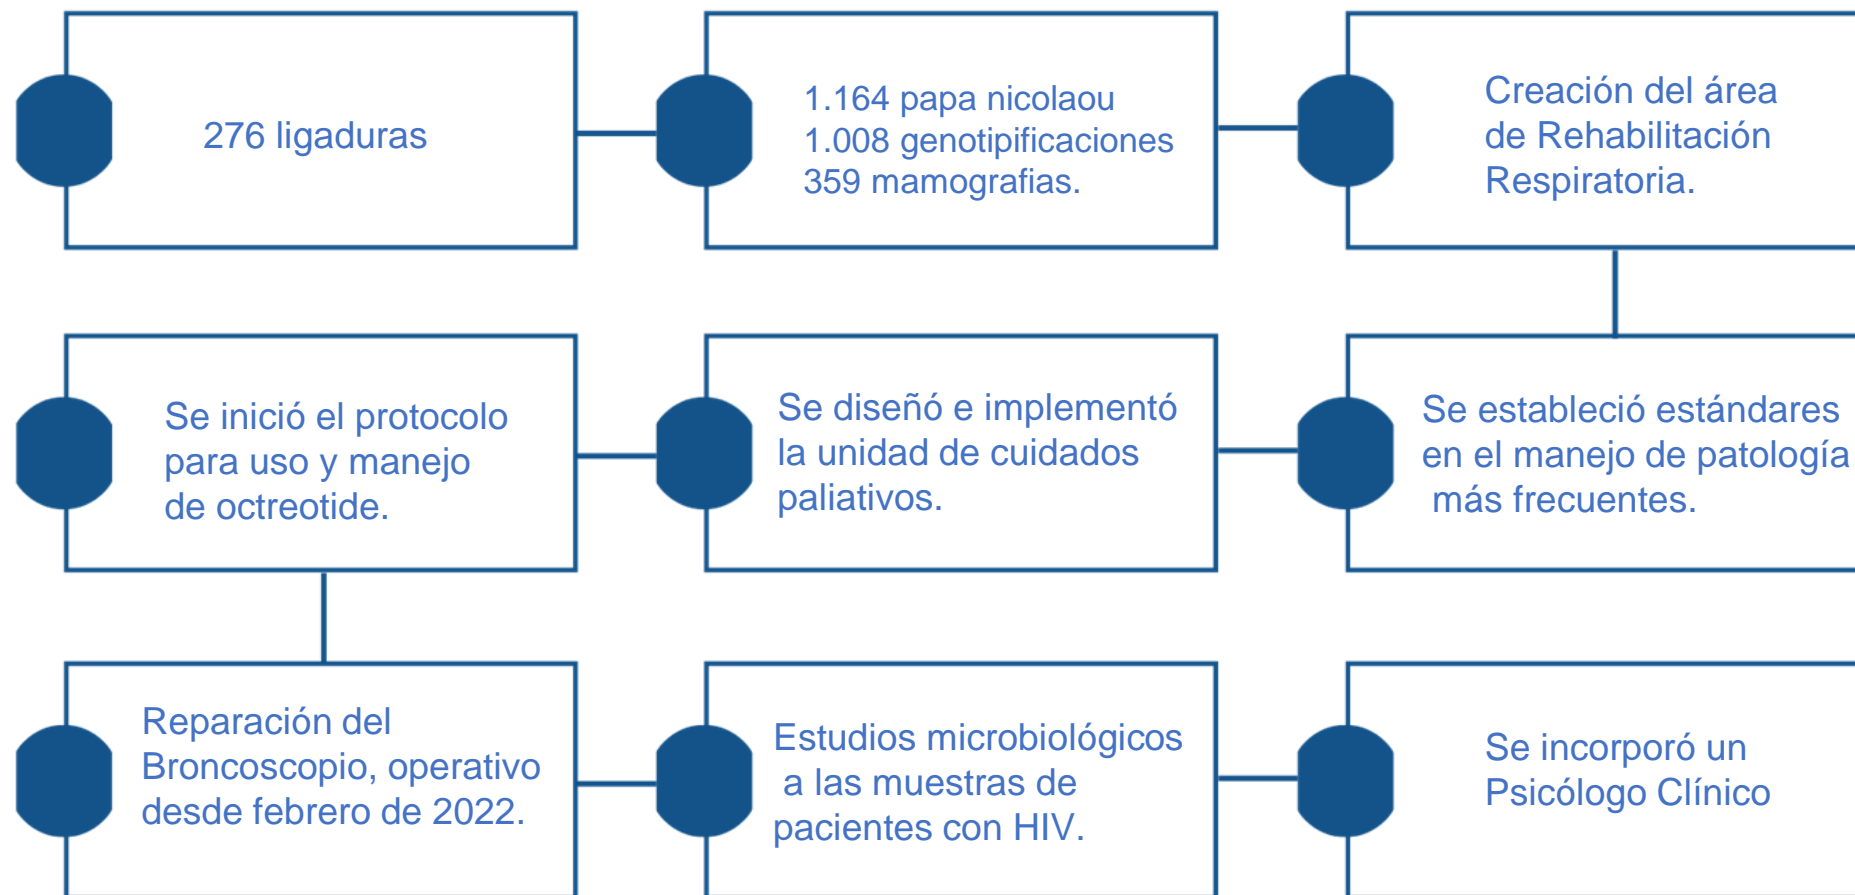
276 ligaduras

1.164 papa nicolaou
1.008 genotipificaciones
359 mamografias.

Creación del área de Rehabilitación Respiratoria.

Se inició el protocolo para uso y manejo de octreotide.

Se diseñó e implementó la unidad de cuidados paliativos.

Se estableció estándares en el manejo de patología más frecuentes.

Reparación del Broncoscopio, operativo desde febrero de 2022.

Estudios microbiológicos a las muestras de pacientes con HIV.

Se incorporó un Psicólogo Clínico